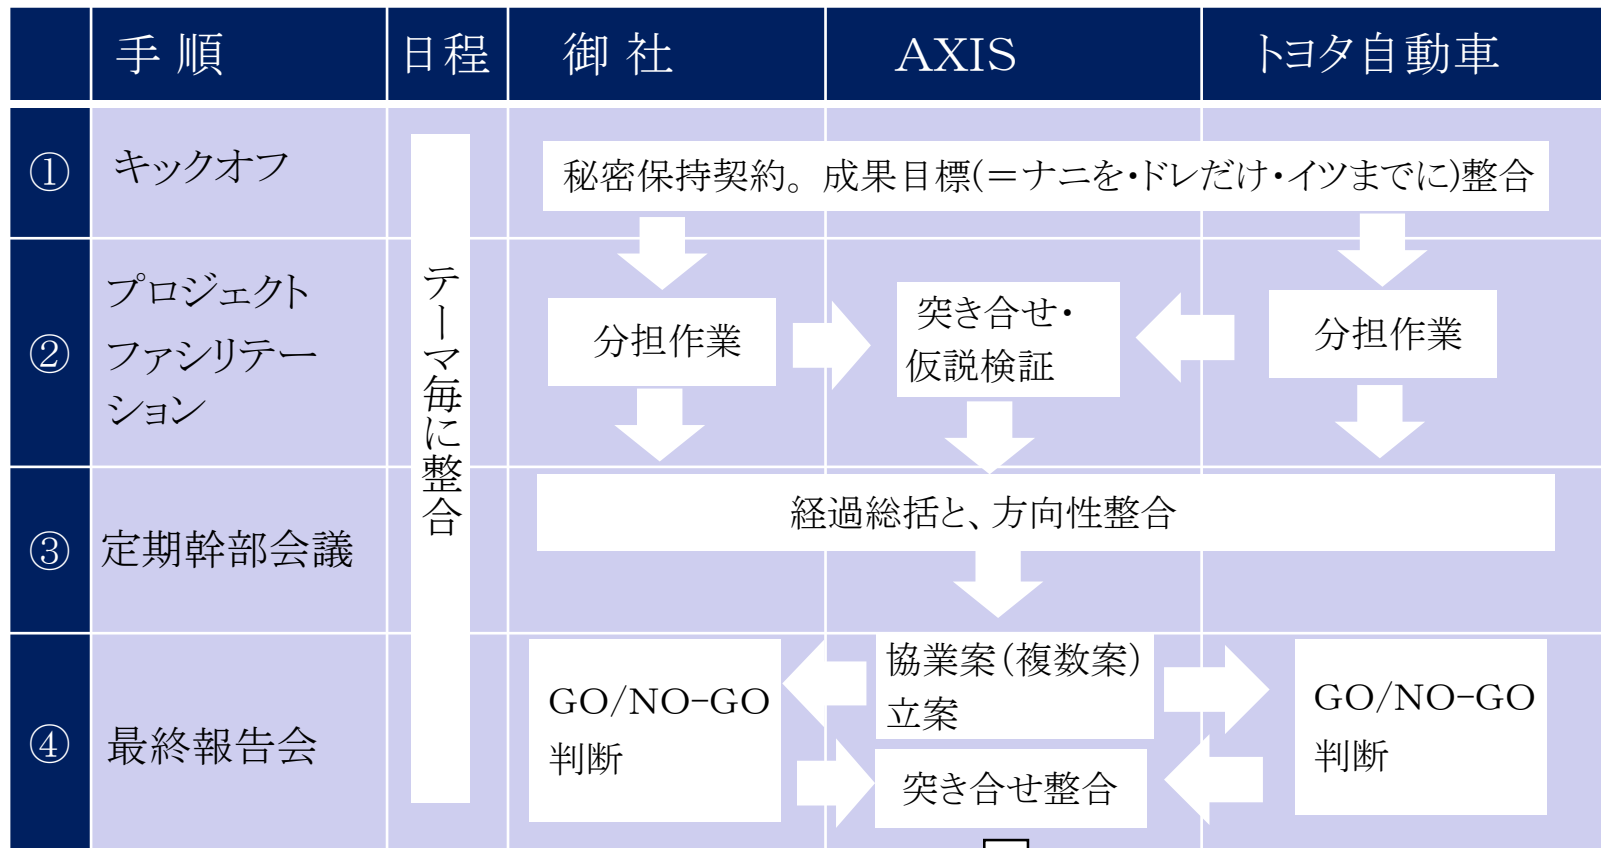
| | 手 順 | 日程 | 御 社 | AXIS | トヨタ自動車 |
|---|---|---|---|---|---|
| ① | キックオフ | テーマ毎に整合 | 秘密保持契約。成果目標(＝ナニを・ドレだけ・イツまでに)整合 | | |
| ② | プロジェクトファシリテーション | | 分担作業 | 突き合せ・仮説検証 | 分担作業 |
| ③ | 定期幹部会議 | | 経過総括と、方向性整合 | | |
| ④ | 最終報告会 | | GO/NO-GO 判断 | 協業案(複数案)立案 突き合せ整合 | GO/NO-GO 判断 |